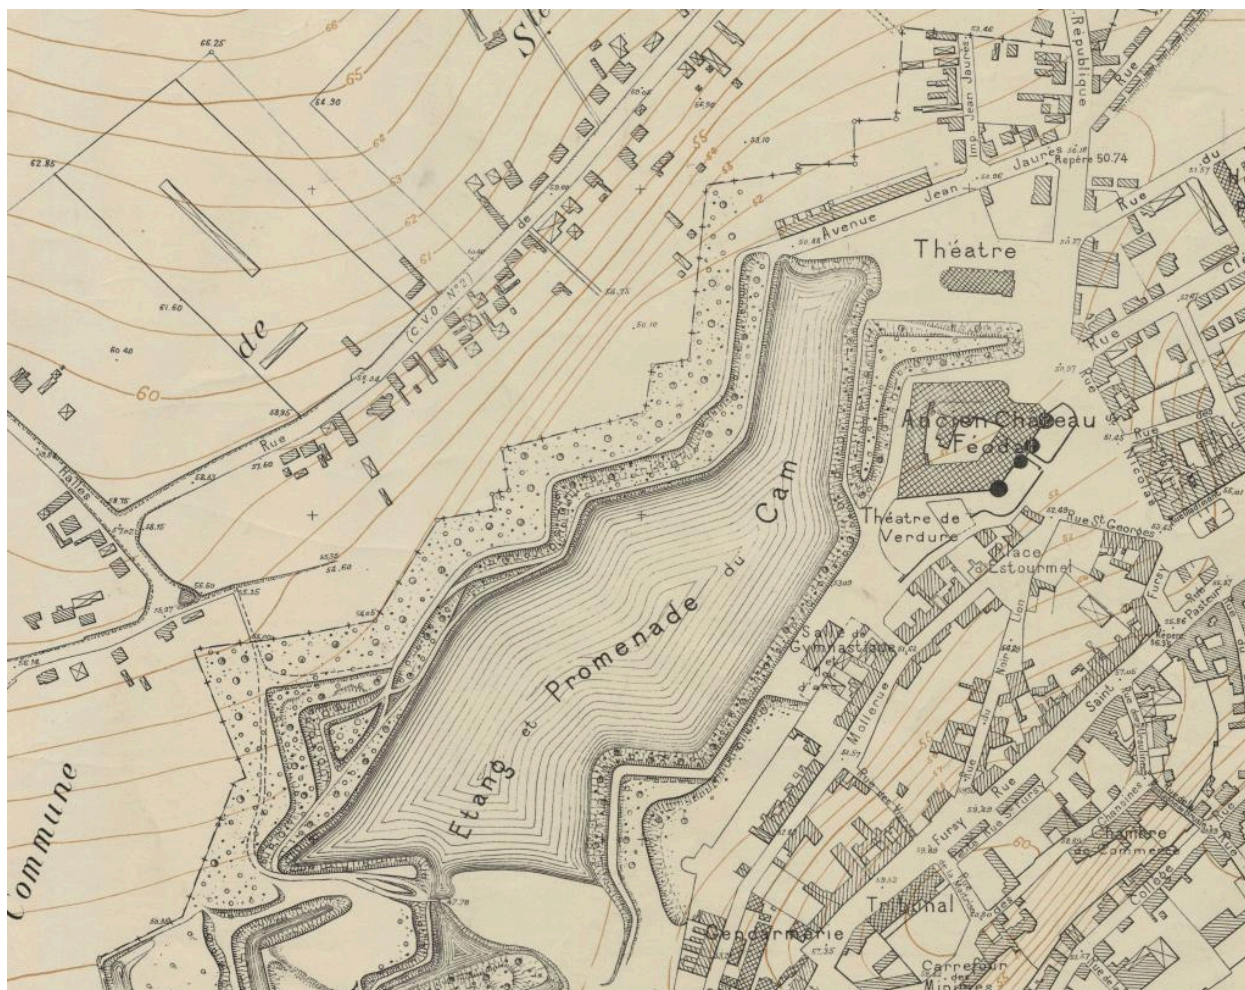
St

de

Commune

de

(C.V.O. N° 2)

Rue

Halles

Avenue Jean Jaurès

Imp. Jean Jaurès

République

Rue

Repère 50.74

Rue du

Théatre

Rue

Ancien Chateau Féodal

Théatre de Verdure

Rue St Georges

Place d'Estourmel

Etang et Promenade du Cam

Salle de Gymnastique

Rue Mollenue

Rue du Lion

Rue Saint Fursy

Rue Pasteur

Chanoines

Chambre de Commerce

Tribunal

Gendarmerie

Carrefour des Minimes

Collège

Fursy

66.25

65

64.90

62.85

61.50

60.40

60

58.95

55

54.60

52

53.46

50.74

66

64

63

62

61

56

57.60

57.35

57.78

60

56.30

50.40